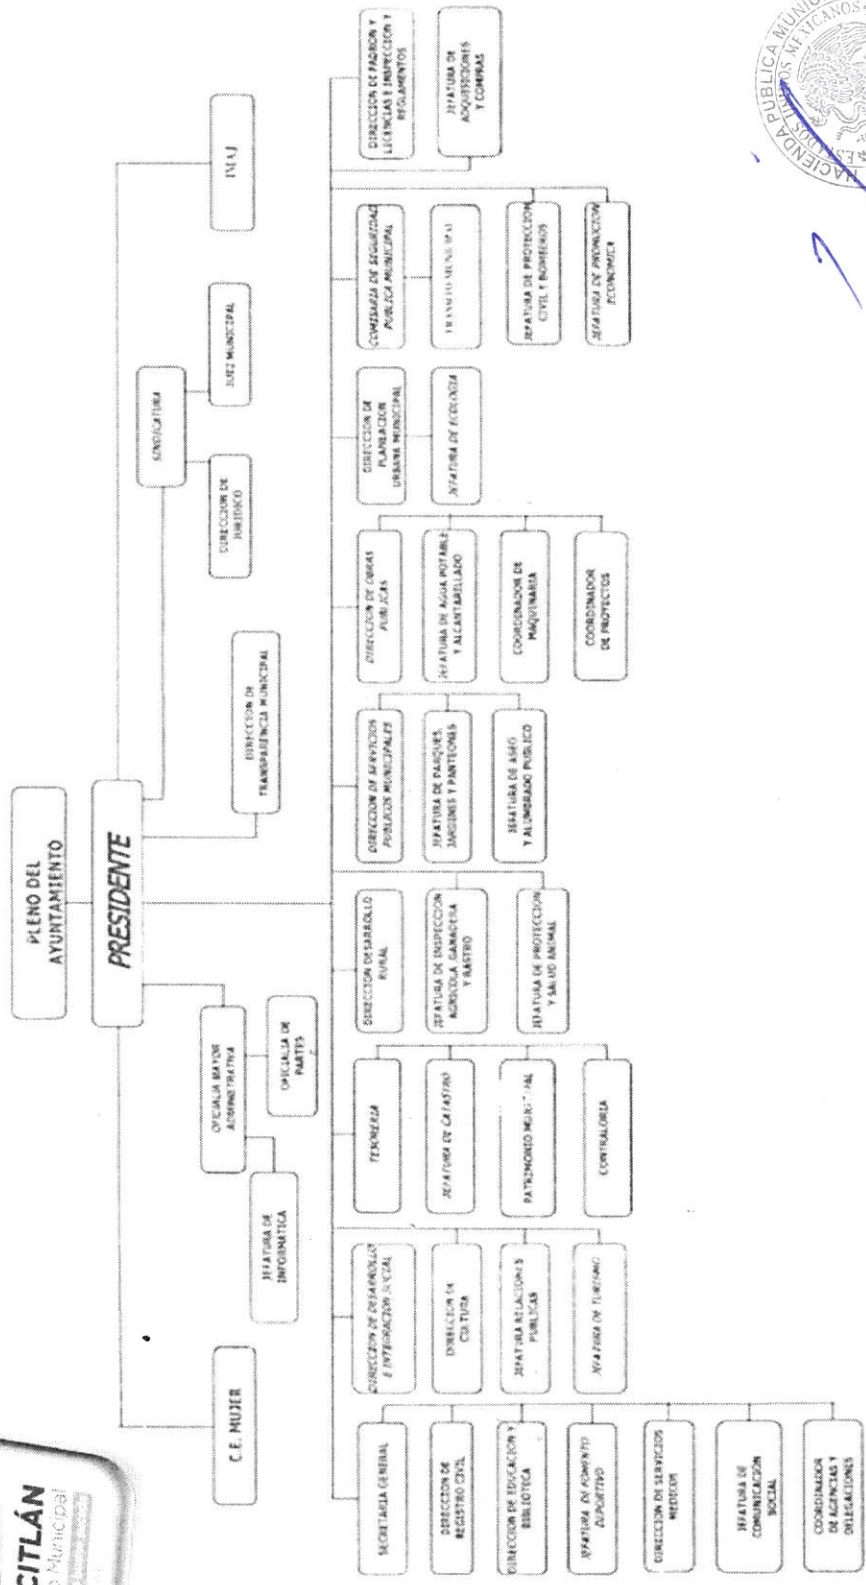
PLENO DEL AYUNTAMIENTO

PRESIDENTE

C.E. MUJER

OFICIALIA MAYOR ADMINISTRATIVA

JEFATURA DE INFORMATICA

OFICIALIA DE PARTES

DIRECCION DE TRANSPARENCIA MUNICIPAL

SINDICATURA

DIRECCION DE JURIDICO

JUEZ MUNICIPAL

INAJ

SECRETARIA GENERAL

DIRECCION DE REGISTRO CIVIL

DIRECCION DE EDUCACION Y BIBLIOTECA

JEFATURA DE FOMENTO DEPORTIVO

DIRECCION DE SERVICIOS MEDICOS

JEFATURA DE COMUNICACION SOCIAL

COORDINADOR DE AGENCIAS Y DELEGACIONES

DIRECCION DE DESARROLLO E INTEGRACION SOCIAL

DIRECCION DE CULTURA

JEFATURA RELACIONES PUBLICAS

JEFATURA DE TURISMO

TESORERIA

JEFATURA DE CATASTRO

PATRIMONIO MUNICIPAL

CONTRALORIA

DIRECCION DESARROLLO RURAL

JEFATURA DE INSPECCION AGRICOLA, GANADERA Y RASTRO

JEFATURA DE PROTECCION Y SALUD ANIMAL

DIRECCION DE SERVICIOS PUBLICOS MUNICIPALES

JEFATURA DE PARQUES, JARDINES Y PANTEONES

JEFATURA DE ASEO Y ALUMBRADO PUBLICO

DIRECCION DE OBRAS PUBLICAS

JEFATURA DE AGUA POTABLE Y ALCANTARILLADO

COORDINADOR DE MAQUINARIA

COORDINADOR DE PROYECTOS

DIRECCION DE PLANEACION URBANA MUNICIPAL

JEFATURA DE ECOLOGIA

COMISARIA DE SEGURIDAD PUBLICA MUNICIPAL

TRANSITO MUNICIPAL

JEFATURA DE PROTECCION CIVIL Y BOMBEROS

JEFATURA DE PROMOCION ECONOMICA

DIRECCION DE PADRON Y LICENCIAS E INSPECCION Y REGLAMENTOS

JEFATURA DE ADQUISICIONES Y COMPRAS

CITLÁN
Municipal

ESTADOS UNIDOS MEXICANOS
HACIENDA PUBLICA MUNICIPAL